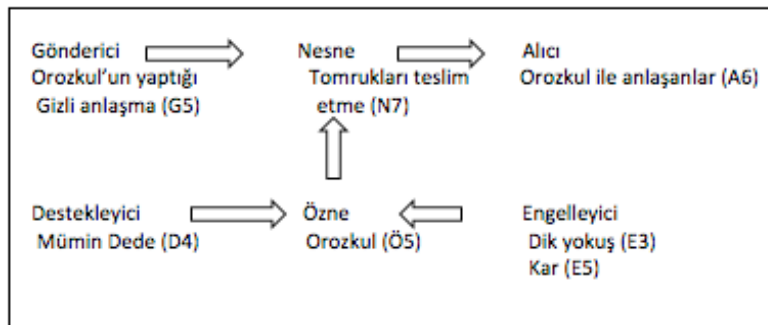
Gönderici
Orozkul'un yaptığı
Gizli anlaşma (G5)

Nesne
Tomrukları teslim
etme (N7)

Alıcı
Orozkul ile anlaşanlar (A6)

Destekleyici
Mümin Dede (D4)

Özne
Orozkul (Ö5)

Engelleyici
Dik yokuş (E3)
Kar (E5)